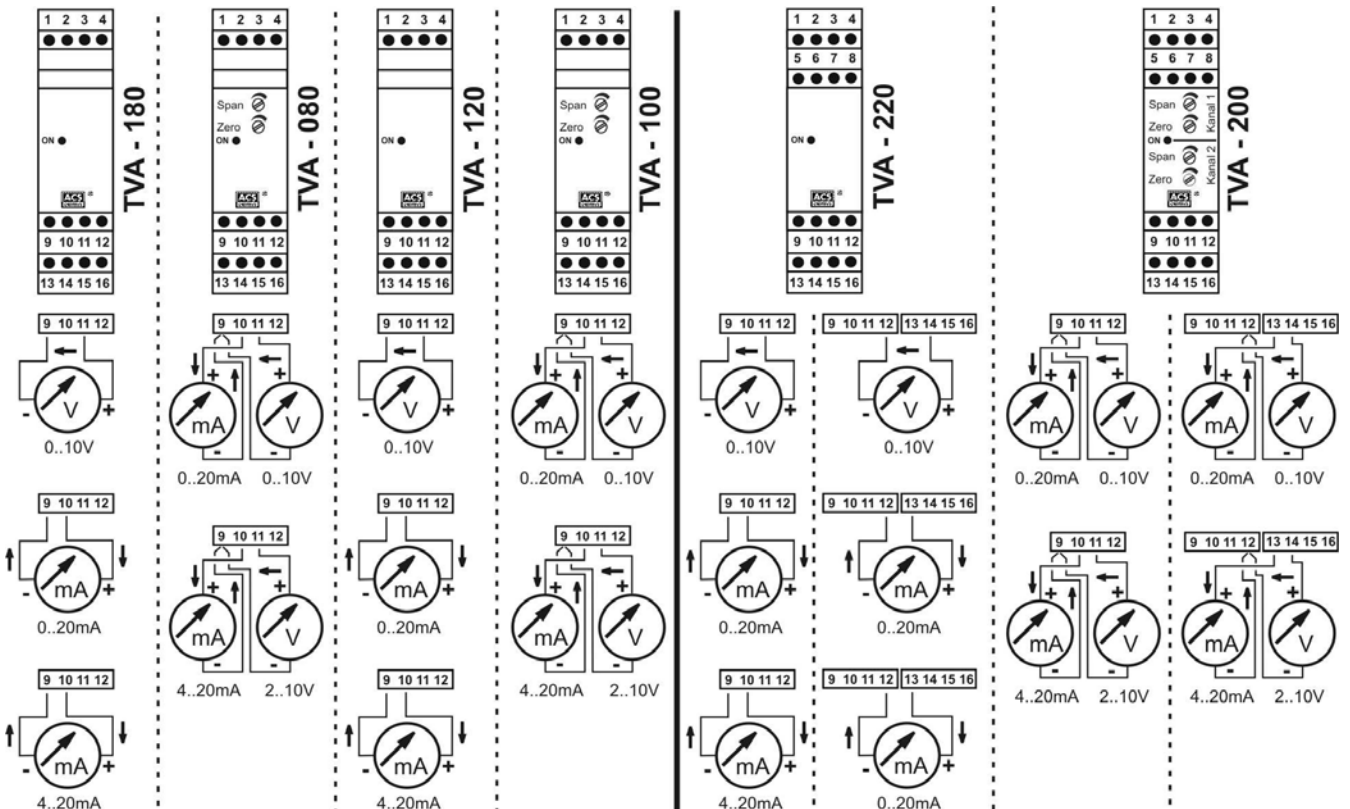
1 2 3 4
ON
ACS
9 10 11 12
13 14 15 16
TVA - 180

1 2 3 4
Span
Zero
ON
ACS
9 10 11 12
13 14 15 16
TVA - 080

1 2 3 4
ON
ACS
9 10 11 12
13 14 15 16
TVA - 120

1 2 3 4
Span
Zero
ON
ACS
9 10 11 12
13 14 15 16
TVA - 100

1 2 3 4
5 6 7 8
ON
ACS
9 10 11 12
13 14 15 16
TVA - 220

1 2 3 4
5 6 7 8
Span
Zero
ON
Kanal 1
Span
Zero
Kanal 2
ACS
9 10 11 12
13 14 15 16
TVA - 200

9 10 11 12
- V +
0..10V

9 10 11 12
- mA +
0..20mA

9 10 11 12
- mA +
4..20mA

9 10 11 12
+ + mA - V -
0..20mA 0..10V

9 10 11 12
+ + mA - V -
4..20mA 2..10V

9 10 11 12
- V +
0..10V

9 10 11 12
- mA +
0..20mA

9 10 11 12
- mA +
4..20mA

9 10 11 12
+ + mA - V -
0..20mA 0..10V

9 10 11 12
+ + mA - V -
4..20mA 2..10V

9 10 11 12
- V +
0..10V

9 10 11 12
- mA +
0..20mA

9 10 11 12
- mA +
4..20mA

9 10 11 12 | 13 14 15 16
- V +
0..10V

9 10 11 12 | 13 14 15 16
- mA +
0..20mA

9 10 11 12 | 13 14 15 16
- mA +
0..20mA

9 10 11 12
+ + mA - V -
0..20mA 0..10V

9 10 11 12
+ + mA - V -
4..20mA 2..10V

9 10 11 12 | 13 14 15 16
+ + mA - V -
0..20mA 0..10V

9 10 11 12 | 13 14 15 16
+ + mA - V -
4..20mA 2..10V